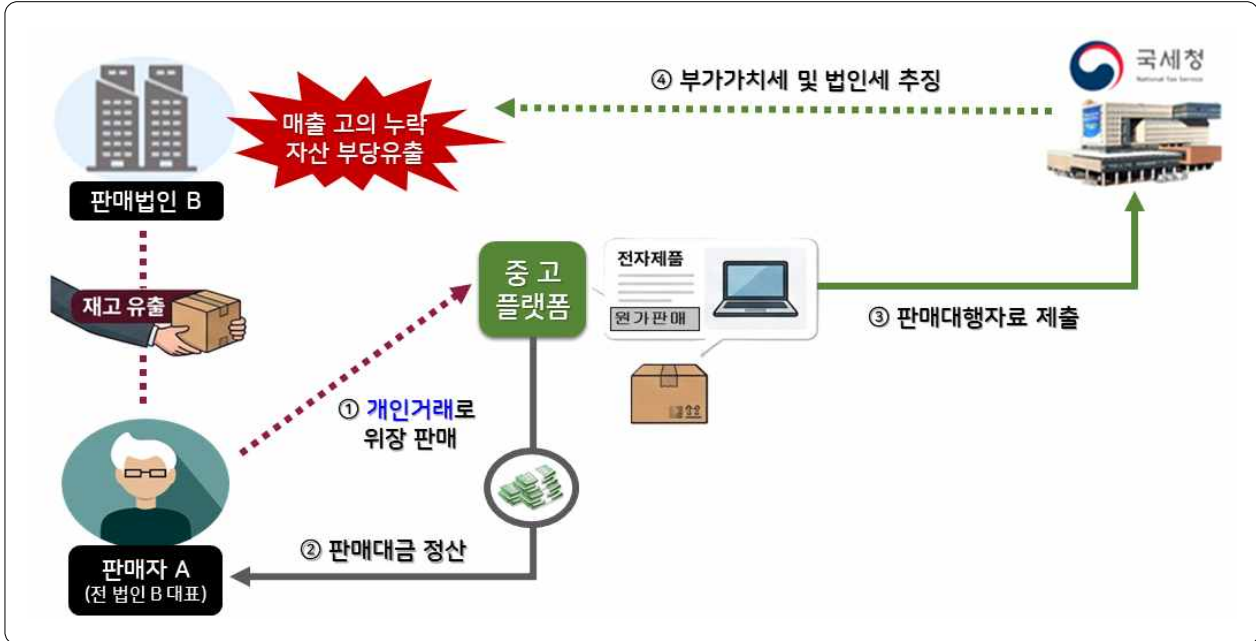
국세청
National Tax Service

④ 부가가치세 및 법인세 추징

매출 고의 누락
자산 부당유출

판매법인 B

재고 유출

중 고
플랫폼

전자제품
원가판매

③ 판매대행자료 제출

① 개인거래로
위장 판매

② 판매대금 정산

판매자 A
(전 법인 B 대표)